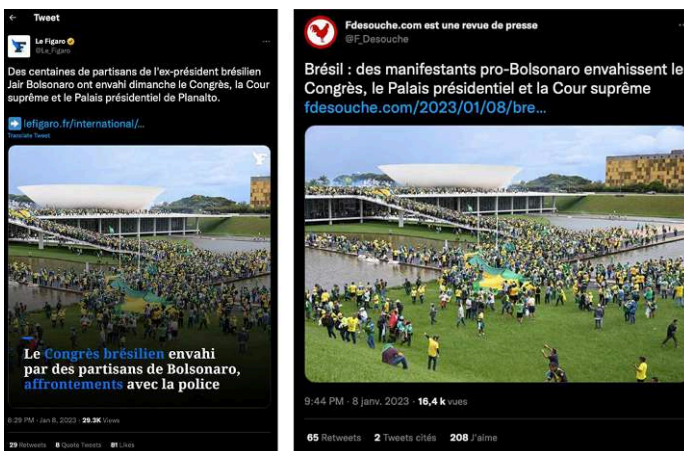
Tweet

Le Figaro
@Le_Figaro

Des centaines de partisans de l'ex-président brésilien Jair Bolsonaro ont envahi dimanche le Congrès, la Cour suprême et le Palais présidentiel de Planalto.

lefigaro.fr/international/...
Translate Tweet

Le Congrès brésilien envahi par des partisans de Bolsonaro, affrontements avec la police

6:29 PM · Jan 8, 2023 · 29.3K Views

29 Retweets 8 Quote Tweets 81 Likes

Fdesouche.com est une revue de presse
@F_Desouche

Brésil : des manifestants pro-Bolsonaro envahissent le Congrès, le Palais présidentiel et la Cour suprême fdesouche.com/2023/01/08/bre...

9:44 PM · 8 janv. 2023 · 16,4 k vues

65 Retweets 2 Tweets cités 208 J'aime